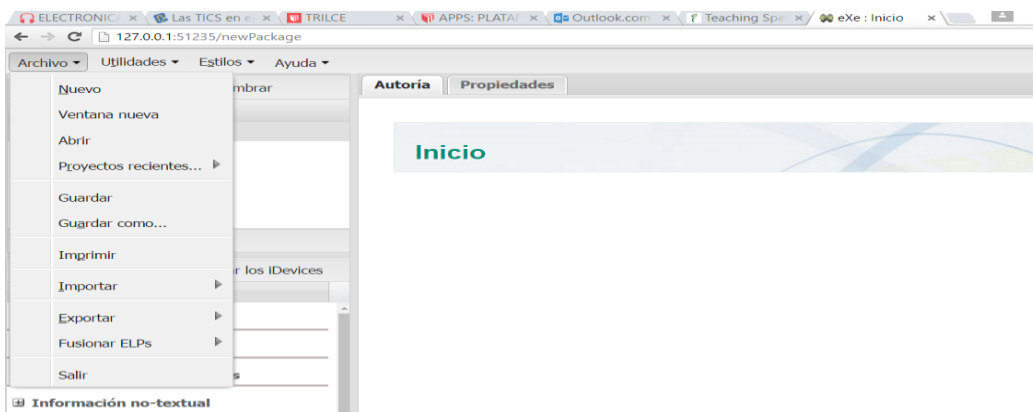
ELECTRONIC × Las TICS en e × TRILCE × APPS: PLATAF × Outlook.com × Teaching Spe × eXe : Inicio ×
127.0.0.1:51235/newPackage
Archivo ▾ Utilidades ▾ Estilos ▾ Ayuda ▾
Nuevo
Ventana nueva
Abrir
Proyectos recientes...
Guardar
Guardar como...
Imprimir
Importar
Exportar
Fusionar ELPs
Salir
mbrar
r los iDevices
s
⊞ Información no-textual
Autoría Propiedades
Inicio